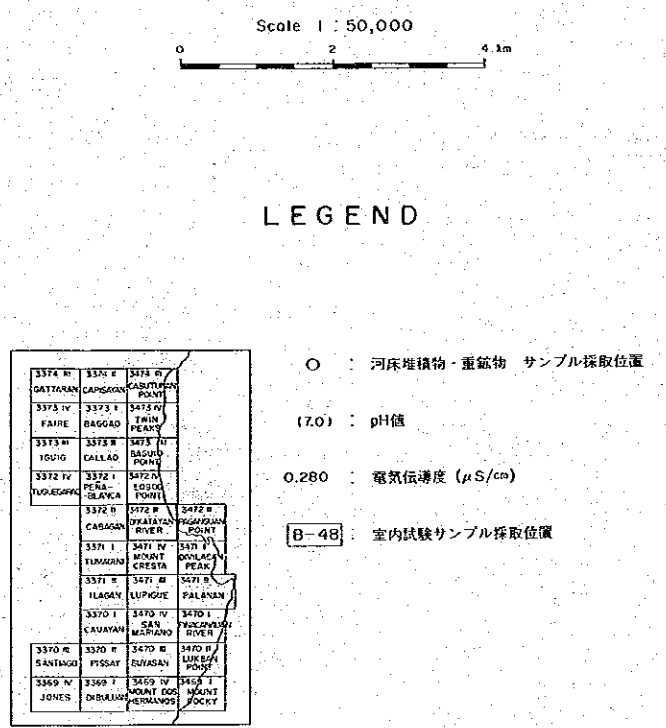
Scale 1 : 50,000

0 2 4 km

LEGEND

| 3374 III GATTARAN | 3374 II CAPISAYAN | 3374 III CASUTUPAN POINT |
|---|---|---|
| 3373 IV FAIRE | 3373 I BAGGAO | 3473 IV TWIN PEAKS |
| 3373 III IGUIG | 3373 II CALLAO | 3473 III BASUIG POINT |
| 3372 IV TUGUEGARAO | 3372 I PEÑA-BLANCA | 3472 IV LOGOG POINT |
| | 3372 II CABAGAN | 3472 III DIKATAYAN RIVER | 3472 II PIGANGUAN POINT |
| | 3371 I TUMAUINI | 3471 IV MOUNT CRESTA | 3471 I DIPILACA PEAK |
| | 3371 II ILAGAN | 3471 III LUPIGUE | 3471 II PALANAN |
| | 3370 I CAUAYAN | 3470 IV SAN MARIANO | 3470 I DINAKANAUAN RIVER |
| 3370 III SANTIAGO | 3370 II PISSAY | 3470 III DUYASAN | 3470 II LUKBAN POINT |
| 3369 IV JONES | 3369 I DIBULUAN | 3469 IV MOUNT DOS HERMANOS | 3469 I MOUNT ROCKY |

○ : 河床堆積物・重鉱物 サンプル採取位置

(7.0) : pH値

0.280 : 電気伝導度 (μS/cm)

B−48 : 室内試験サンプル採取位置